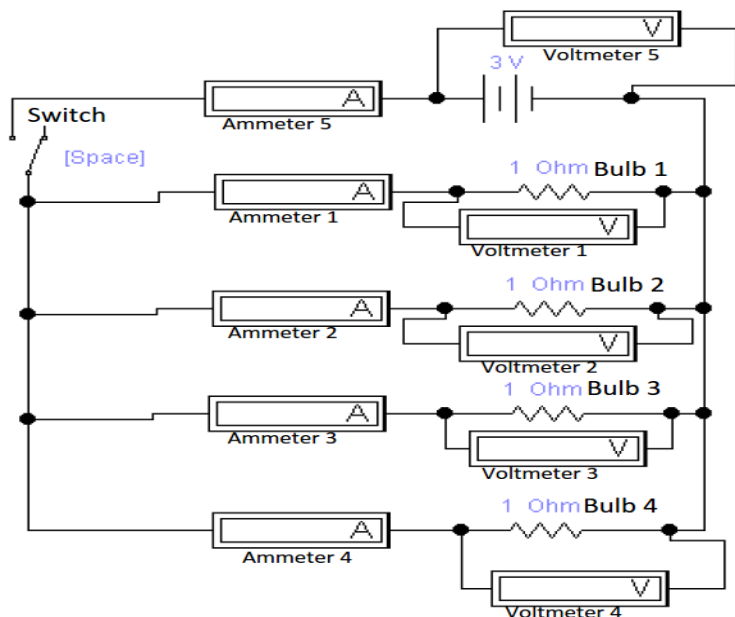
V
Voltmeter 5
3 V
Switch
A
Ammeter 5
[Space]
1 Ohm Bulb 1
A
Ammeter 1
V
Voltmeter 1
1 Ohm Bulb 2
A
Ammeter 2
V
Voltmeter 2
1 Ohm Bulb 3
A
Ammeter 3
V
Voltmeter 3
1 Ohm Bulb 4
A
Ammeter 4
V
Voltmeter 4